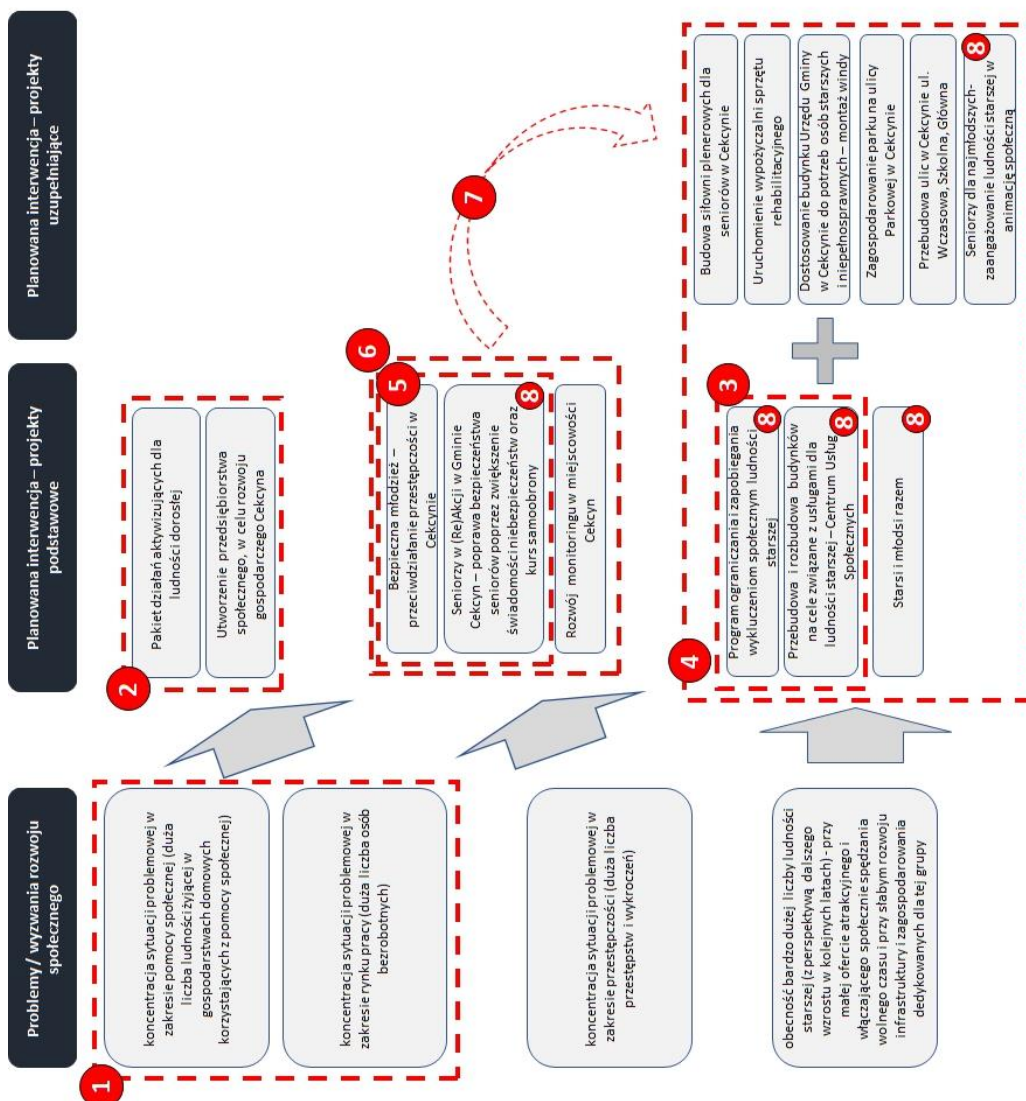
Problemy / wyzwania rozwoju społecznego

1

koncentracja sytuacji problemowej w zakresie pomocy społecznej (duża liczba ludności żyjącej w gospodarstwach domowych korzystających z pomocy społecznej)

koncentracja sytuacji problemowej w zakresie rynku pracy (duża liczba osób bezrobotnych)

koncentracja sytuacji problemowej w zakresie przestępczości (duża liczba przestępstw i wykroczeń)

obecność bardzo dużej liczby ludności starszej (z perspektywą dalszego wzrostu w kolejnych latach) - przy małej ofercie atrakcyjnej i włączającego społecznie spędzania wolnego czasu i przy słabym rozwoju infrastruktury i zagospodarowania dedykowanych dla tej grupy

Planowana interwencja – projekty podstawowe

2

Pakiet działań aktywizujących dla ludności dorosłej

Utworzenie przedsiębiorstwa społecznego, w celu rozwoju gospodarczego Cekcyna

6

5

Bezpieczna młodzież – przeciwdziałanie przestępczości w Cekcynie

8

Seniorzy w (Re)Akcji w Gminie Cekcyn – poprawa bezpieczeństwa seniorów poprzez zwiększenie świadomości niebezpieczeństw oraz kurs samoobrony

Rozwój monitoringu w miejscowości Cekcyn

4

3

8

Program ograniczania i zapobiegania wykluczeniom społecznym ludności starszej

8

Przebudowa i rozbudowa budynków na cele związane z usługami dla ludności starszej – Centrum Usług Społecznych

8

Starsi i młodsi razem

Planowana interwencja – projekty uzupełniające

7

Budowa siłowni plenerowych dla seniorów w Cekcynie

Uruchomienie wypożyczalni sprzętu rehabilitacyjnego

Dostosowanie budynku Urzędu Gminy w Cekcynie do potrzeb osób starszych i niepełnosprawnych – montaż windy

Zagospodarowanie parku na ulicy Parkowej w Cekcynie

Przebudowa ulic w Cekcynie ul. Wczasowa, Szkolna, Główna

8

Seniorzy dla najmłodszych- zaangażowanie ludności starszej w animację społeczną